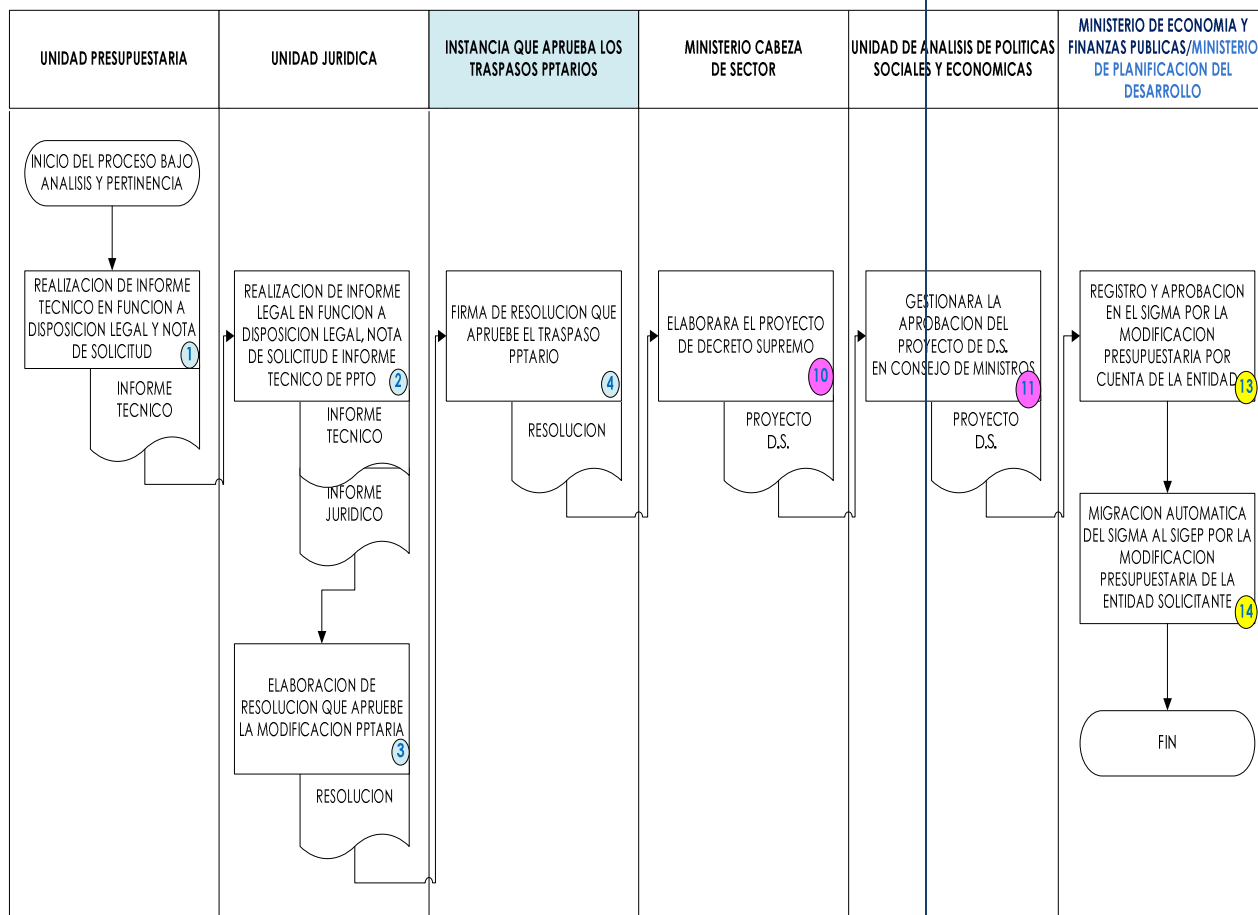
| UNIDAD PRESUPUESTARIA | UNIDAD JURIDICA | INSTANCIA QUE APRUEBA LOS TRASPASOS PPTARIOS | MINISTERIO CABEZA DE SECTOR | UNIDAD DE ANALISIS DE POLITICAS SOCIALES Y ECONOMICAS | MINISTERIO DE ECONOMIA Y FINANZAS PUBLICAS/MINISTERIO DE PLANIFICACION DEL DESARROLLO |
|---|---|---|---|---|---|

INICIO DEL PROCESO BAJO ANALISIS Y PERTINENCIA

REALIZACION DE INFORME TECNICO EN FUNCION A DISPOSICION LEGAL Y NOTA DE SOLICITUD 1

INFORME TECNICO

REALIZACION DE INFORME LEGAL EN FUNCION A DISPOSICION LEGAL, NOTA DE SOLICITUD E INFORME TECNICO DE PPTO 2

INFORME TECNICO

INFORME JURIDICO

ELABORACION DE RESOLUCION QUE APRUEBE LA MODIFICACION PPTARIA 3

RESOLUCION

FIRMA DE RESOLUCION QUE APRUEBE EL TRASPASO PPTARIO 4

RESOLUCION

ELABORARA EL PROYECTO DE DECRETO SUPREMO 10

PROYECTO D.S.

GESTIONARA LA APROBACION DEL PROYECTO DE D.S. EN CONSEJO DE MINISTROS 11

PROYECTO D.S.

REGISTRO Y APROBACION EN EL SIGMA POR LA MODIFICACION PRESUPUESTARIA POR CUENTA DE LA ENTIDAD 13

MIGRACION AUTOMATICA DEL SIGMA AL SIGEP POR LA MODIFICACION PRESUPUESTARIA DE LA ENTIDAD SOLICITANTE 14

FIN